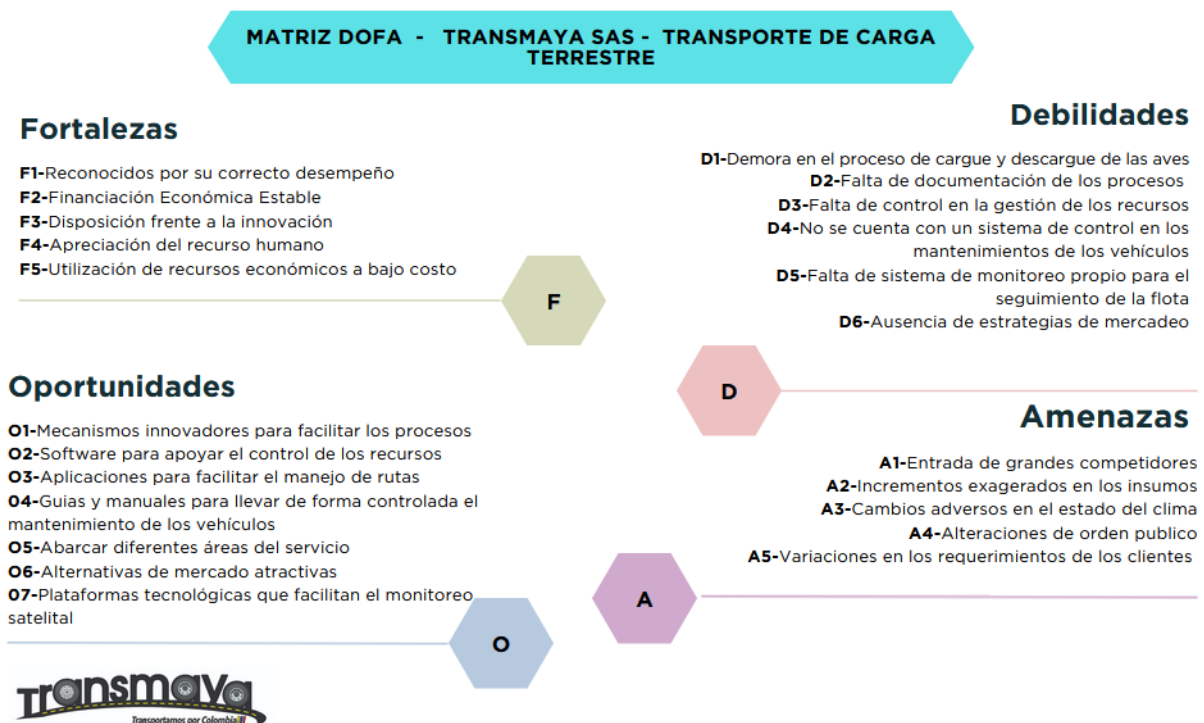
MATRIZ DOFA - TRANSMAYA SAS - TRANSPORTE DE CARGA TERRESTRE

Fortalezas

F1-Reconocidos por su correcto desempeño
F2-Financiación Económica Estable
F3-Disposición frente a la innovación
F4-Apreciación del recurso humano
F5-Utilización de recursos económicos a bajo costo

Debilidades

D1-Demora en el proceso de cargue y descargue de las aves
D2-Falta de documentación de los procesos
D3-Falta de control en la gestión de los recursos
D4-No se cuenta con un sistema de control en los mantenimientos de los vehículos
D5-Falta de sistema de monitoreo propio para el seguimiento de la flota
D6-Ausencia de estrategias de mercadeo

F

D

Oportunidades

O1-Mecanismos innovadores para facilitar los procesos
O2-Software para apoyar el control de los recursos
O3-Aplicaciones para facilitar el manejo de rutas
O4-Guias y manuales para llevar de forma controlada el mantenimiento de los vehículos
O5-Abarcar diferentes áreas del servicio
O6-Alternativas de mercado atractivas
07-Plataformas tecnológicas que facilitan el monitoreo satelital

Amenazas

A1-Entrada de grandes competidores
A2-Incrementos exagerados en los insumos
A3-Cambios adversos en el estado del clima
A4-Alteraciones de orden publico
A5-Variaciones en los requerimientos de los clientes

A

O

Transmaya
Transportamos por Colombia